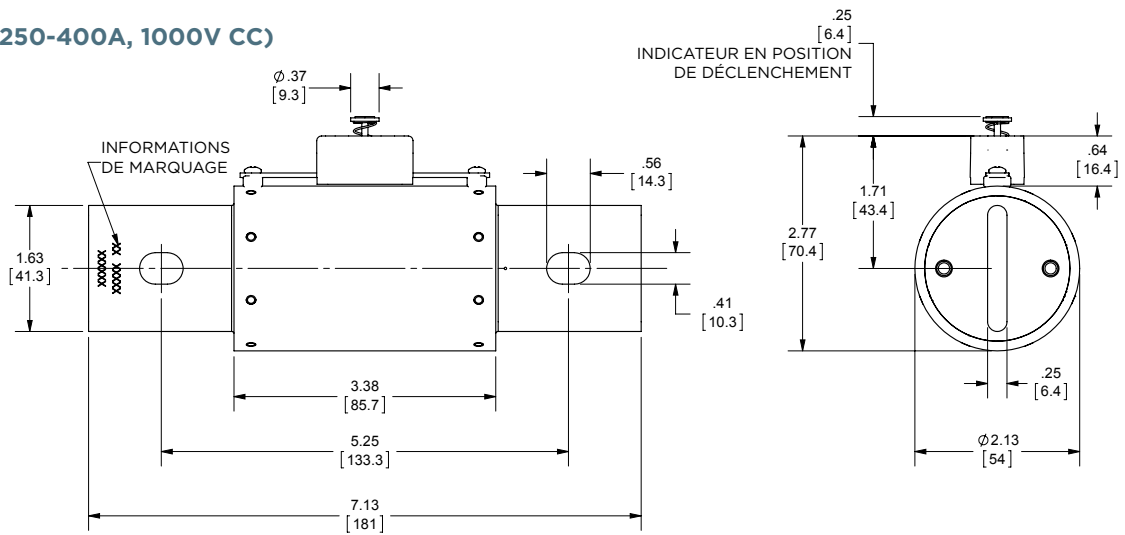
250-400A, 1000V CC)

$\varnothing$.37
[9.3]

INFORMATIONS DE MARQUAGE

XXXX
XX
XXXX
XXXX

1.63
[41.3]

.56
[14.3]

.41
[10.3]

3.38
[85.7]

5.25
[133.3]

7.13
[181]

.25
[6.4]
INDICATEUR EN POSITION DE DÉCLENCHEMENT

.64
[16.4]

1.71
[43.4]

2.77
[70.4]

.25
[6.4]

$\varnothing$2.13
[54]